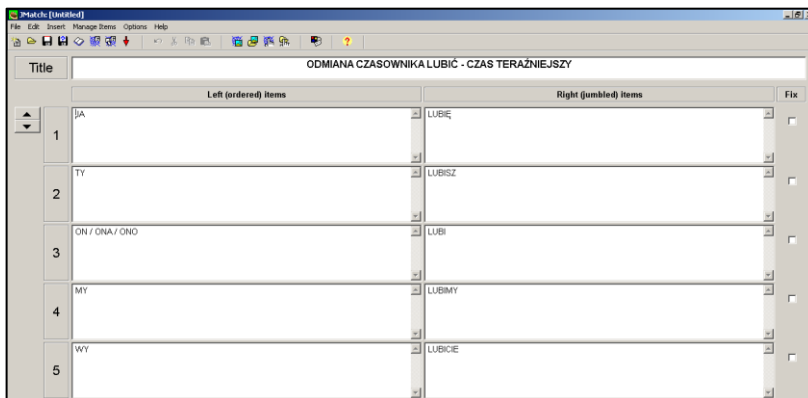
JMatch: [Untitled]
File Edit Insert Manage Items Options Help

Title
ODMIANA CZASOWNIKA LUBIĆ - CZAS TERAŹNIEJSZY

| | Left (ordered) items | Right (jumbled) items | Fix |
|---|---|---|---|
| 1 | JA | LUBIĘ | |
| 2 | TY | LUBISZ | |
| 3 | ON / ONA / ONO | LUBI | |
| 4 | MY | LUBIMY | |
| 5 | WY | LUBICIE | |